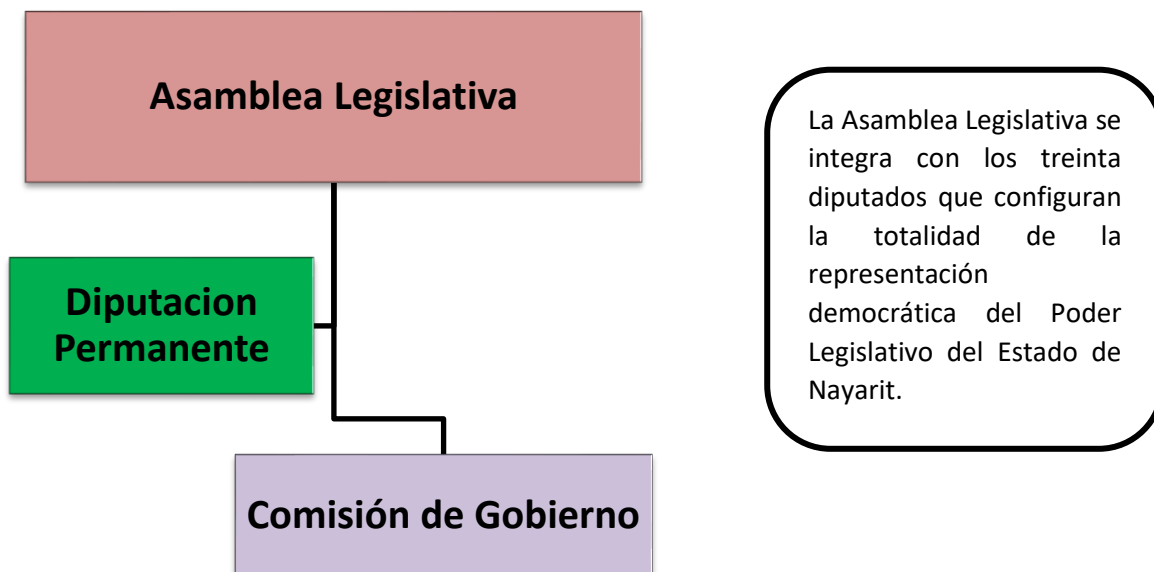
Asamblea Legislativa

Diputacion Permanente

Comisión de Gobierno

La Asamblea Legislativa se integra con los treinta diputados que configuran la totalidad de la representación democrática del Poder Legislativo del Estado de Nayarit.